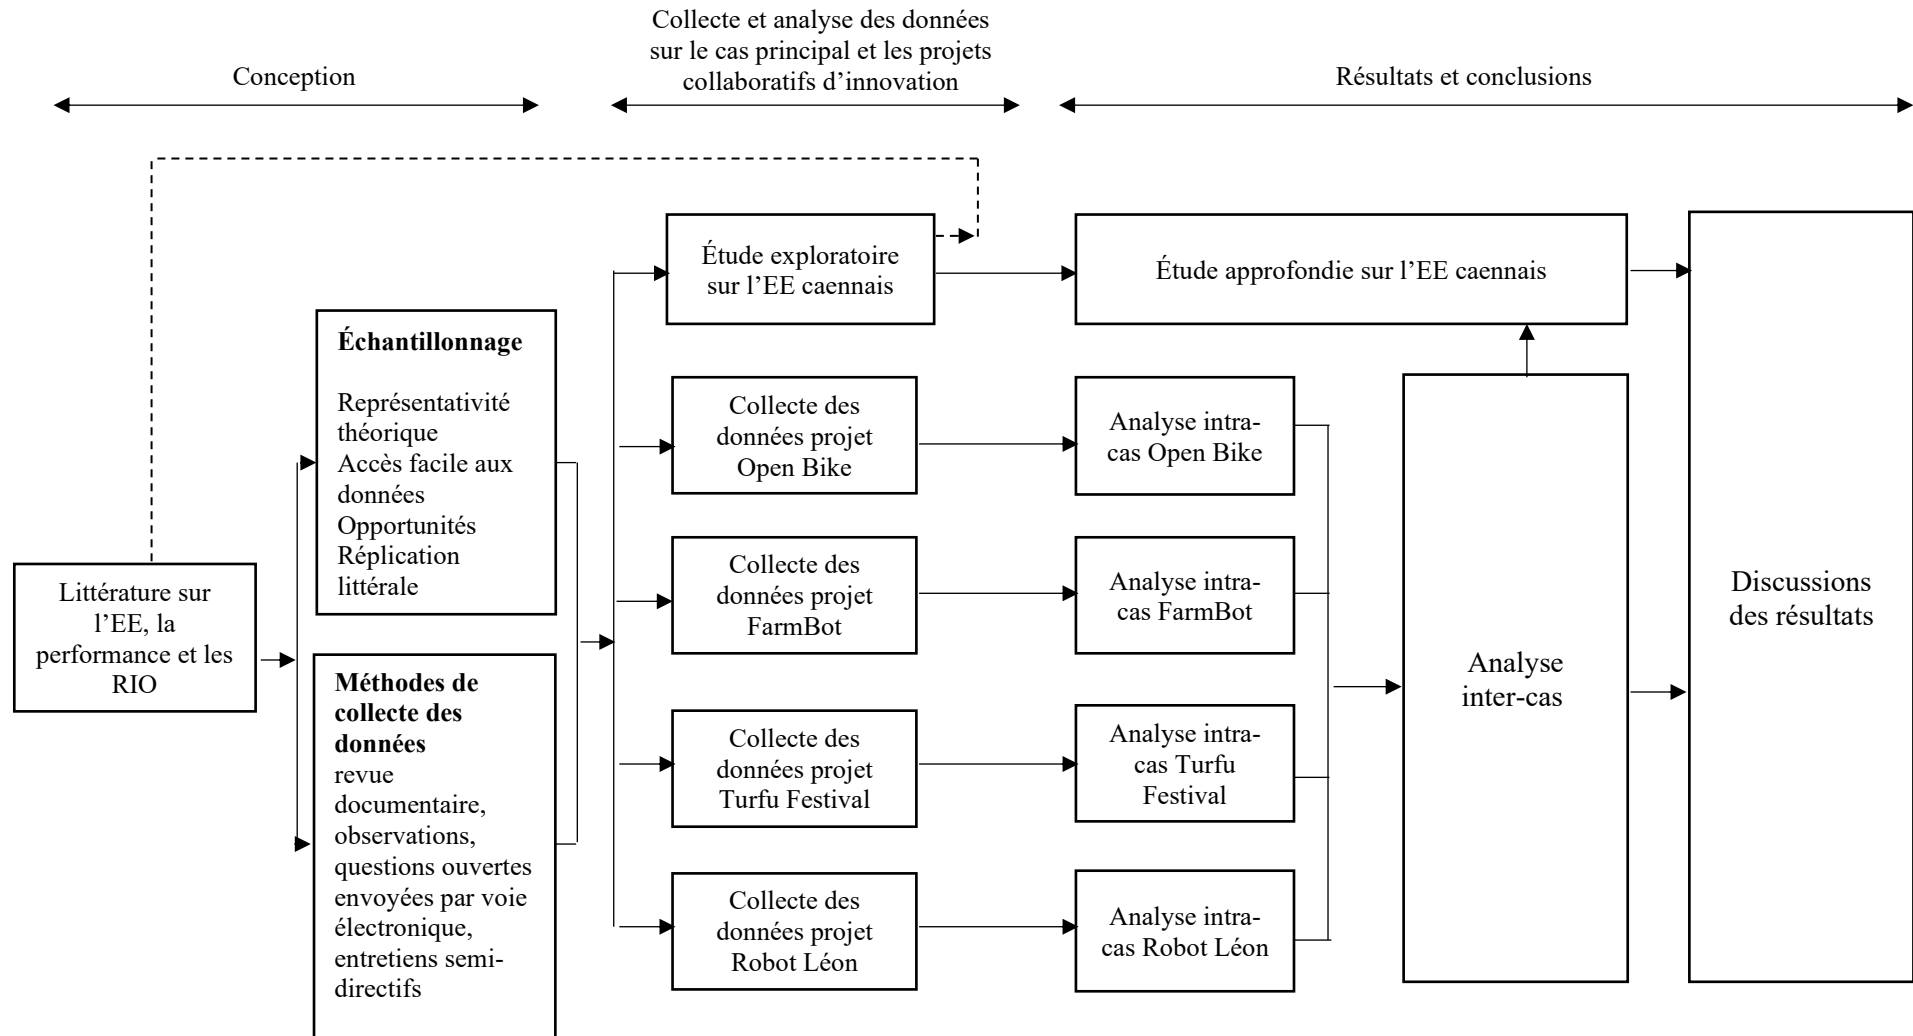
Conception

Collecte et analyse des données sur le cas principal et les projets collaboratifs d'innovation

Résultats et conclusions

Littérature sur l'EE, la performance et les RIO

**Échantillonnage**

Représentativité théorique
Accès facile aux données
Opportunités
Réplication littérale

**Méthodes de collecte des données**
revue documentaire, observations, questions ouvertes envoyées par voie électronique, entretiens semi-directifs

Étude exploratoire sur l'EE caennais

Collecte des données projet Open Bike

Collecte des données projet FarmBot

Collecte des données projet Turfu Festival

Collecte des données projet Robot Léon

Étude approfondie sur l'EE caennais

Analyse intra-cas Open Bike

Analyse intra-cas FarmBot

Analyse intra-cas Turfu Festival

Analyse intra-cas Robot Léon

Analyse inter-cas

Discussions des résultats